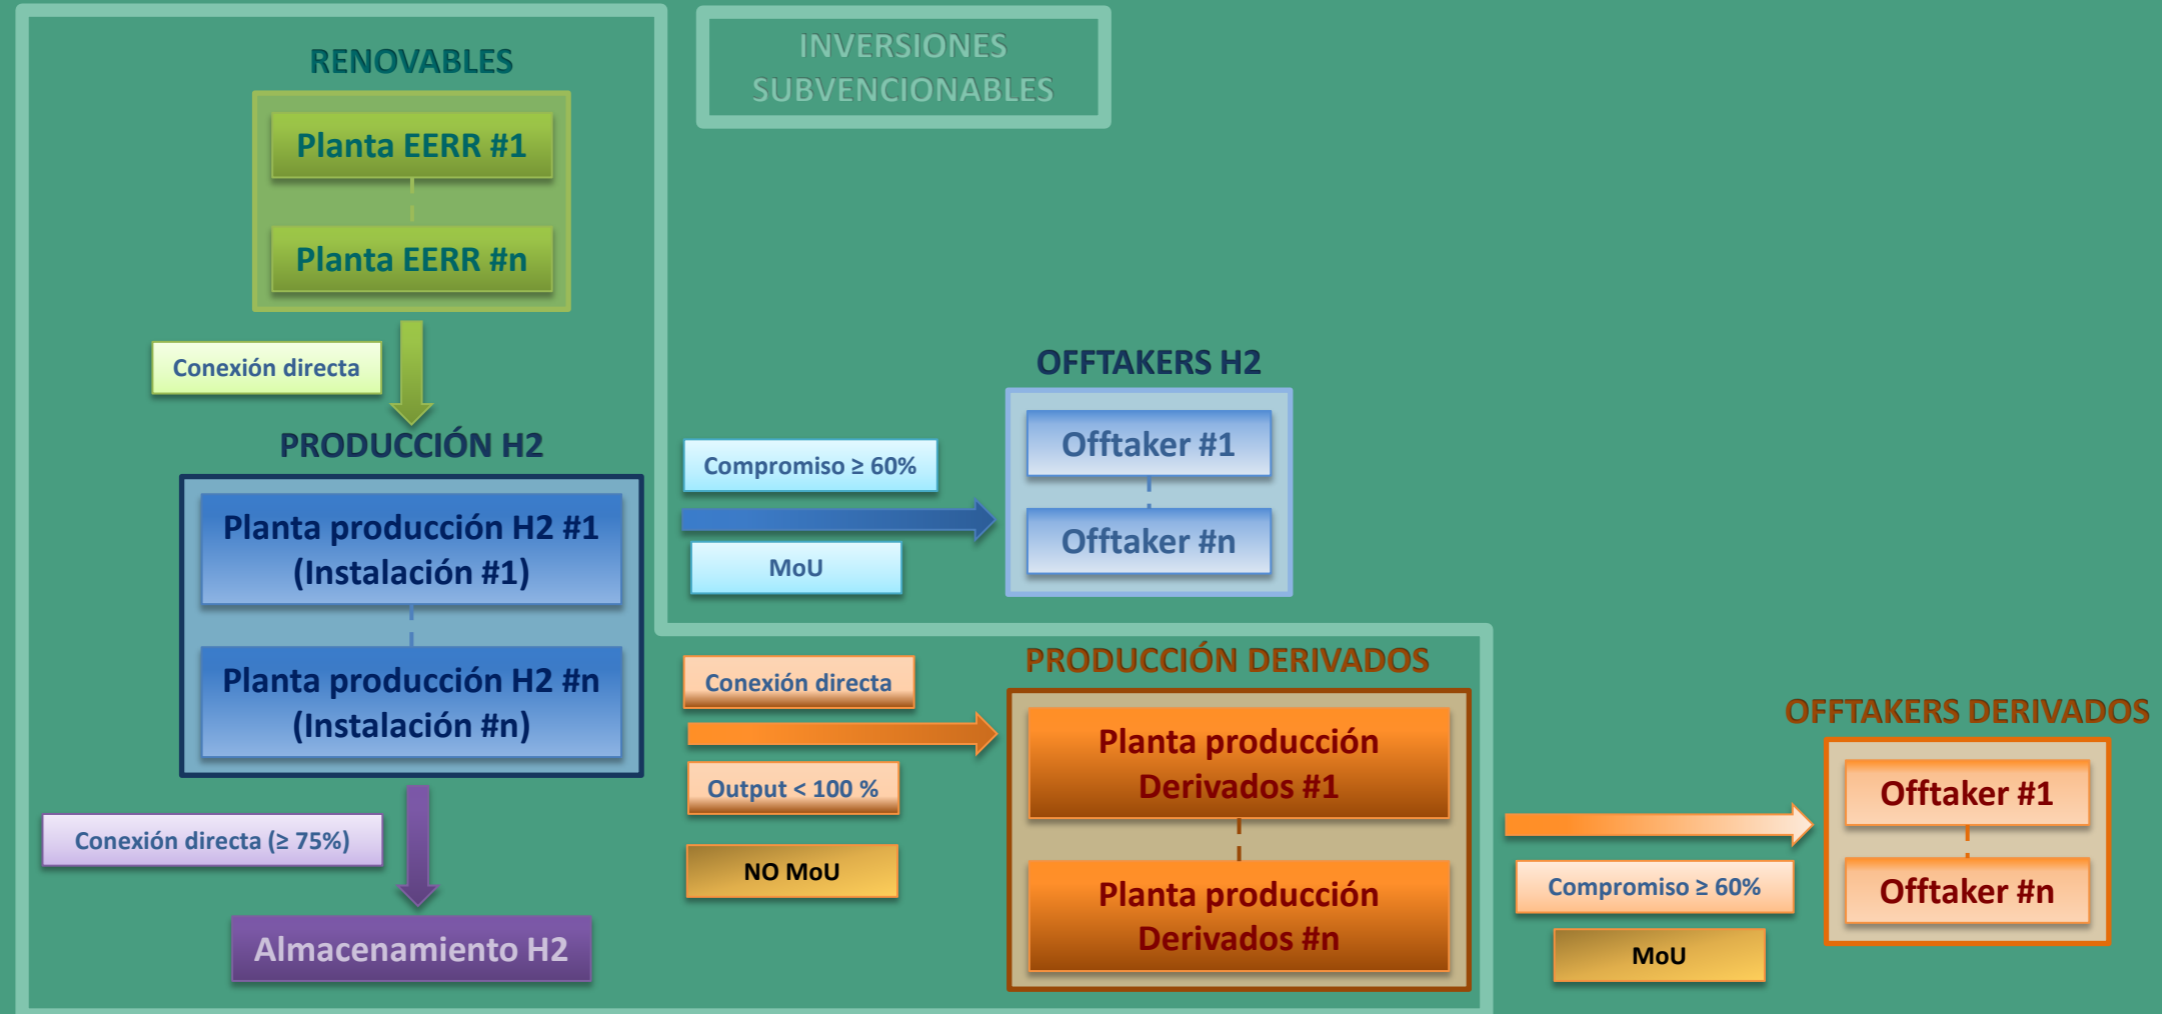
RENOVABLES

Planta EERR #1

Planta EERR #n

Conexión directa

PRODUCCIÓN H2

Planta producción H2 #1 (Instalación #1)

Planta producción H2 #n (Instalación #n)

Conexión directa (≥ 75%)

Almacenamiento H2

INVERSIONES SUBVENCIONABLES

Compromiso ≥ 60%

MoU

OFFTAKERS H2

Offtaker #1

Offtaker #n

Conexión directa

Output < 100 %

NO MoU

PRODUCCIÓN DERIVADOS

Planta producción Derivados #1

Planta producción Derivados #n

Compromiso ≥ 60%

MoU

OFFTAKERS DERIVADOS

Offtaker #1

Offtaker #n